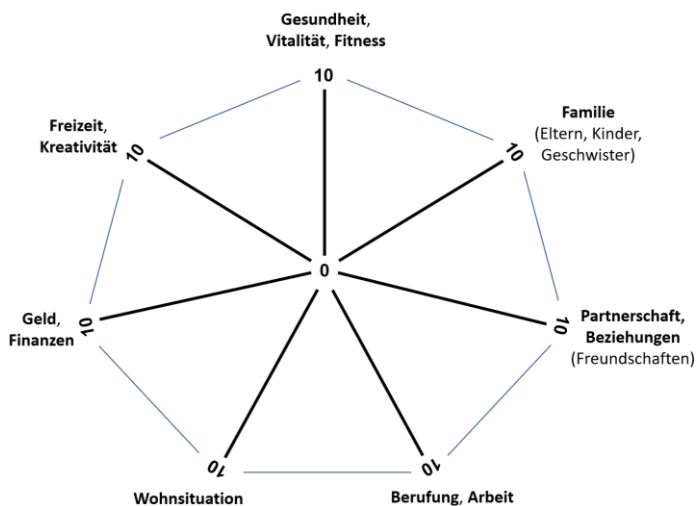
Gesundheit, Vitalität, Fitness

10

Familie (Eltern, Kinder, Geschwister)

10

Partnerschaft, Beziehungen (Freundschaften)

10

Berufung, Arbeit

10

Wohnsituation

10

Geld, Finanzen

10

Freizeit, Kreativität

10

0